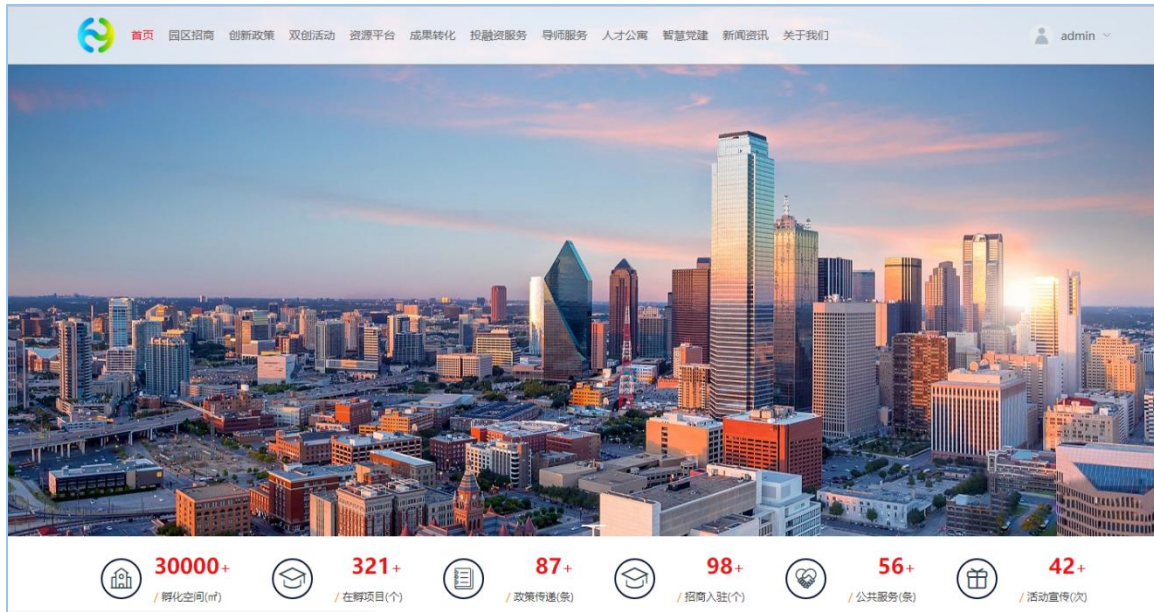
首页 园区招商 创新政策 双创活动 资源平台 成果转化 投融资服务 导师服务 人才公寓 智慧党建 新闻资讯 关于我们

admin

30000+
/ 孵化空间(㎡)

321+
/ 在孵项目(个)

87+
/ 政策传递(条)

98+
/ 招商入驻(个)

56+
/ 公共服务(条)

42+
/ 活动宣传(次)